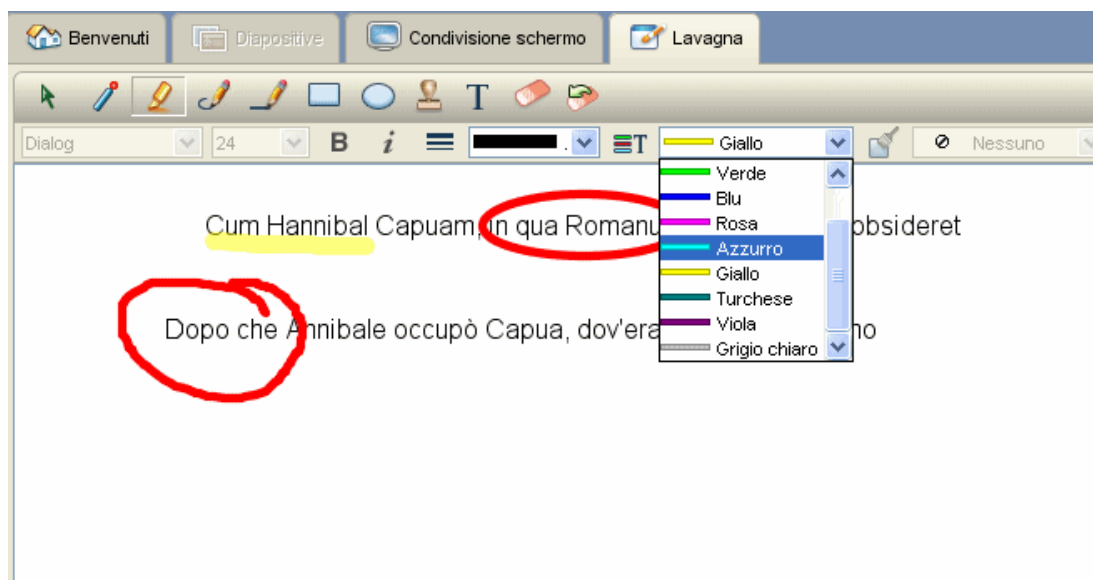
Benvenuti
Diapositive
Condivisione schermo
Lavagna

Dialog
24
B
i
Giallo
Nessuno

Verde
Blu
Rosa
Azzurro
Giallo
Turchese
Viola
Grigio chiaro

Cum Hannibal Capuam, in qua Romanu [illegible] obsideret

Dopo che Annibale occupò Capua, dov'era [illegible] no